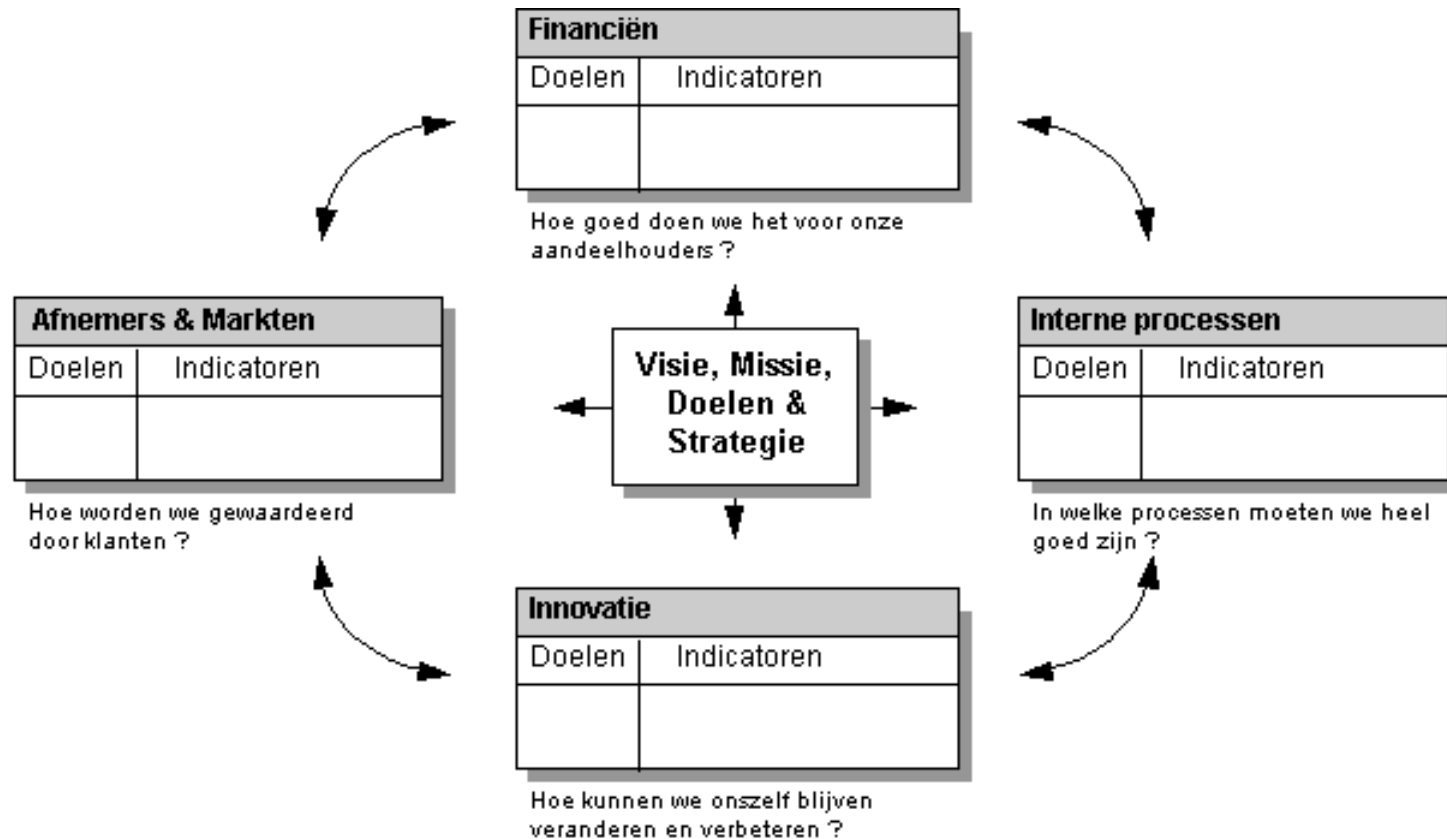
Financiën

| Doelen | Indicatoren |
|---|---|
| | |

Hoe goed doen we het voor onze aandeelhouders ?

Afnemers & Markten

| Doelen | Indicatoren |
|---|---|
| | |

Hoe worden we gewaardeerd door klanten ?

Visie, Missie, Doelen & Strategie

Interne processen

| Doelen | Indicatoren |
|---|---|
| | |

In welke processen moeten we heel goed zijn ?

Innovatie

| Doelen | Indicatoren |
|---|---|
| | |

Hoe kunnen we onszelf blijven veranderen en verbeteren ?